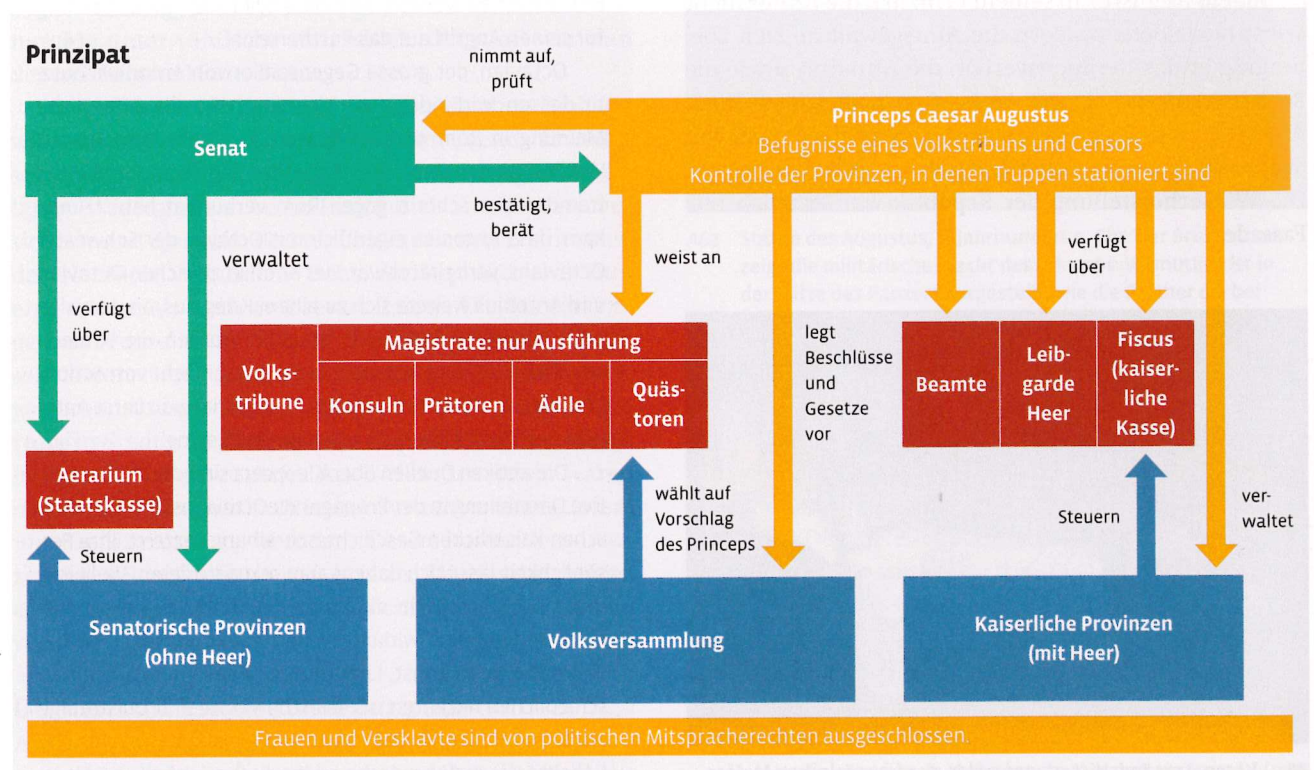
Prinzipat

nimmt auf, prüft

Senat

Princeps Caesar Augustus
Befugnisse eines Volkstribuns und Censors
Kontrolle der Provinzen, in denen Truppen stationiert sind

bestätigt, berät

verwaltet

weist an

verfügt über

verfügt über

Magistrate: nur Ausführung

| Volkstribune | Konsuln | Prätoren | Ädile | Quästoren |
|---|---|---|---|---|

legt Beschlüsse und Gesetze vor

| Beamte | Leibgarde Heer | Fiscus (kaiserliche Kasse) |
|---|---|---|

Aerarium (Staatskasse)

wählt auf Vorschlag des Princeps

Steuern

Steuern

verwaltet

Senatorische Provinzen (ohne Heer)

Volksversammlung

Kaiserliche Provinzen (mit Heer)

Frauen und Versklavte sind von politischen Mitspracherechten ausgeschlossen.